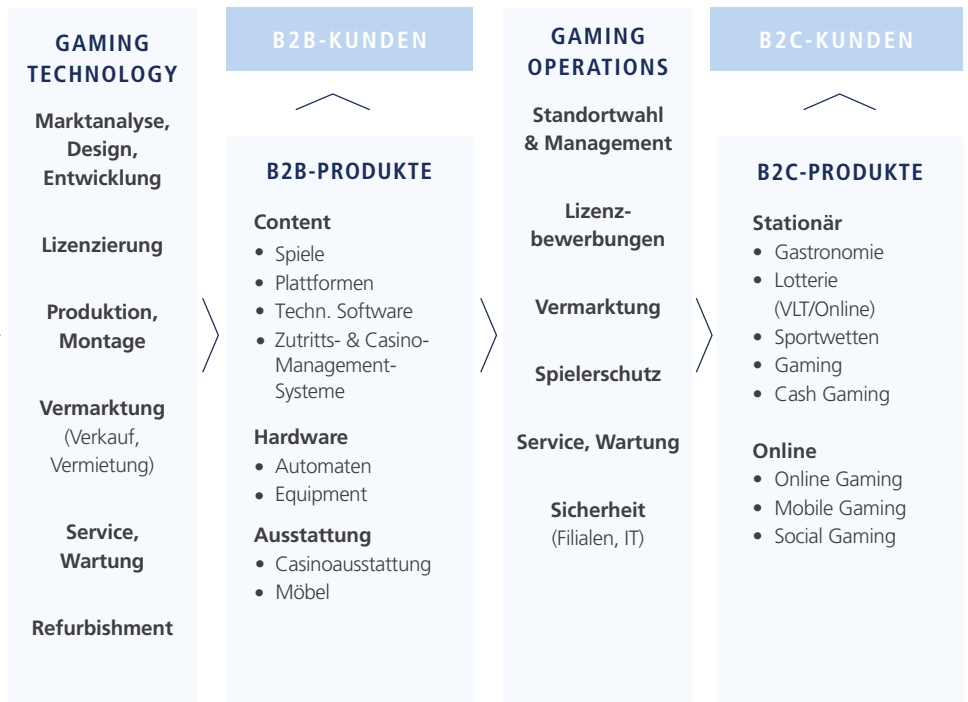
GAMING TECHNOLOGY

Marktanalyse, Design, Entwicklung

Lizenzierung

Produktion, Montage

Vermarktung (Verkauf, Vermietung)

Service, Wartung

Refurbishment

B2B-KUNDEN

B2B-PRODUKTE

Content
• Spiele
• Plattformen
• Techn. Software
• Zutritts- & Casino-Management-Systeme

Hardware
• Automaten
• Equipment

Ausstattung
• Casinoausstattung
• Möbel

GAMING OPERATIONS

Standortwahl & Management

Lizenzbewerbungen

Vermarktung

Spielerschutz

Service, Wartung

Sicherheit (Filialen, IT)

B2C-KUNDEN

B2C-PRODUKTE

Stationär
• Gastronomie
• Lotterie (VLT/Online)
• Sportwetten
• Gaming
• Cash Gaming

Online
• Online Gaming
• Mobile Gaming
• Social Gaming